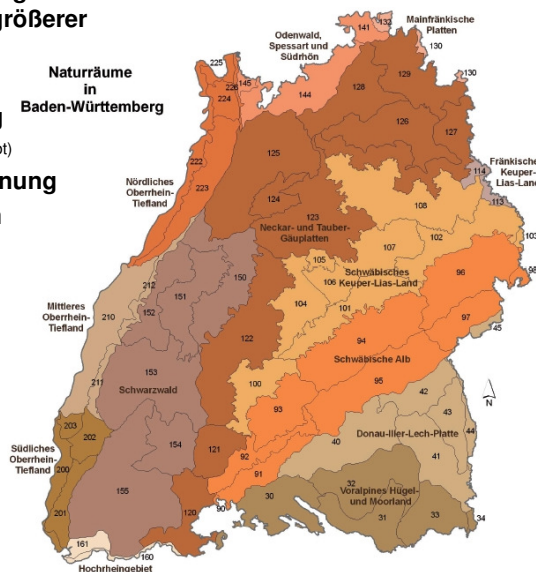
größerer

d
ot)

nung

Naturräume in Baden-Württemberg

Odenwald, Spessart und Südrhön

Mainfränkische Platten

Fränkische Keuper-Lias-Land

Nördliches Oberrhein-Tiefland

Neckar- und Tauber-Gäuplatten

Schwäbisches Keuper-Lias-Land

Mittleres Oberrhein-Tiefland

Schwäbische Alb

Schwarzwald

Donau-Iller-Lech-Platte

Südliches Oberrhein-Tiefland

Voralpines Hügel- und Moorland

Hochrheingebiet

N

141 132 130 225 226 145 224 144 128 129 130 126 127 125 222 223 114 113 124 123 108 102 103 107 105 106 96 98 212 150 104 151 210 152 101 97 45 94 122 153 211 100 95 42 93 43 203 202 154 121 92 40 44 41 200 91 155 32 201 120 30 31 33 34 90 161 160